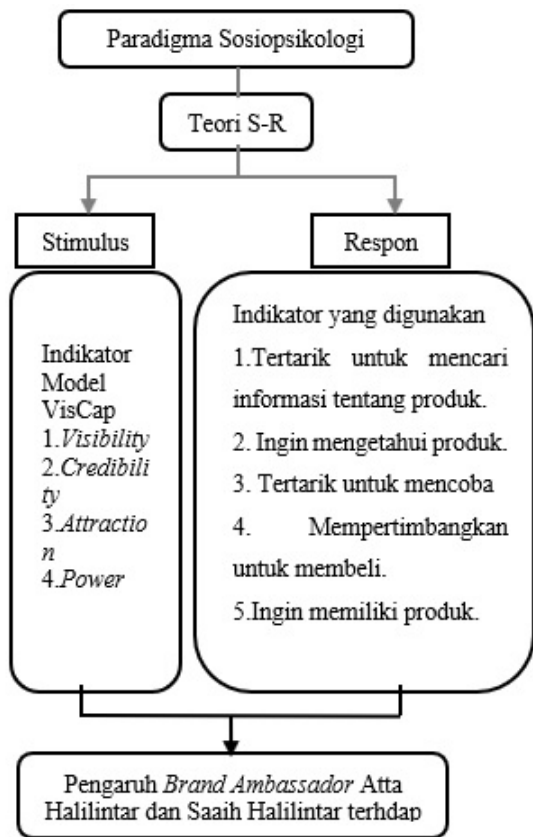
Paradigma Sosiopsikologi

Teori S-R

Stimulus

Respon

Indikator Model VisCap
1.*Visibility*
2.*Credibility*
3.*Attraction*
4.*Power*

Indikator yang digunakan
1.Tertarik untuk mencari informasi tentang produk.
2. Ingin mengetahui produk.
3. Tertarik untuk mencoba
4. Mempertimbangkan untuk membeli.
5.Ingin memiliki produk.

Pengaruh *Brand Ambassador* Atta Halilintar dan Saaih Halilintar terhdap